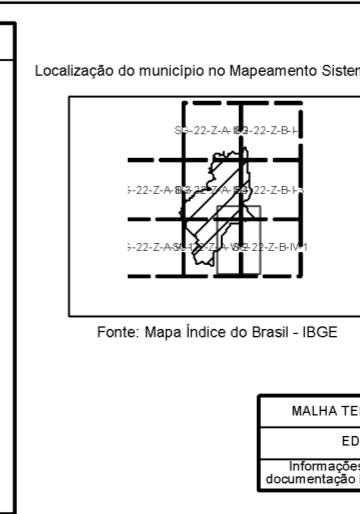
Localização do município no Mapeamento Sisten

SG-22-Z-A-III SG-22-Z-B-I

G-22-Z-A-V SG-22-Z-A-VI SG-22-Z-B-I

G-22-Z-A-V SG-22-Z-A-VI SG-22-Z-B-IV

Fonte: Mapa Índice do Brasil - IBGE

MALHA TE

ED

Informações documentação